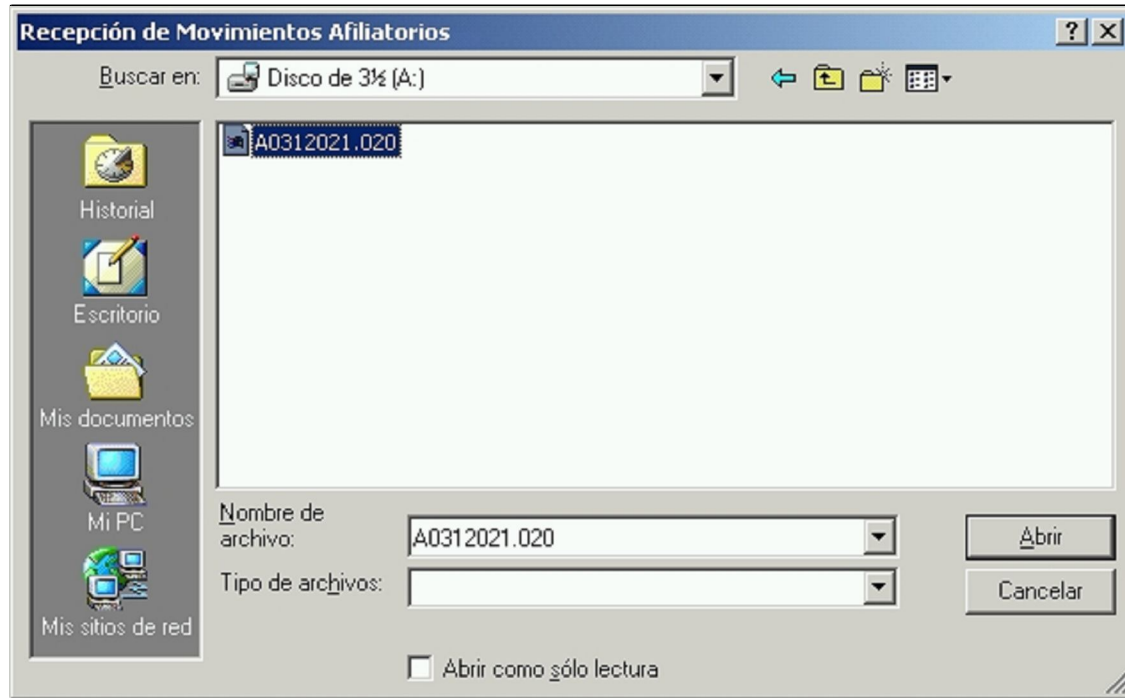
Recepción de Movimientos Afiliatorios
? X
Buscar en: Disco de 3½ (A:)
Historial
Escritorio
Mis documentos
Mi PC
Mis sitios de red
A0312021.020
Nombre de archivo: A0312021.020
Tipo de archivos:
Abrir
Cancelar
Abrir como sólo lectura